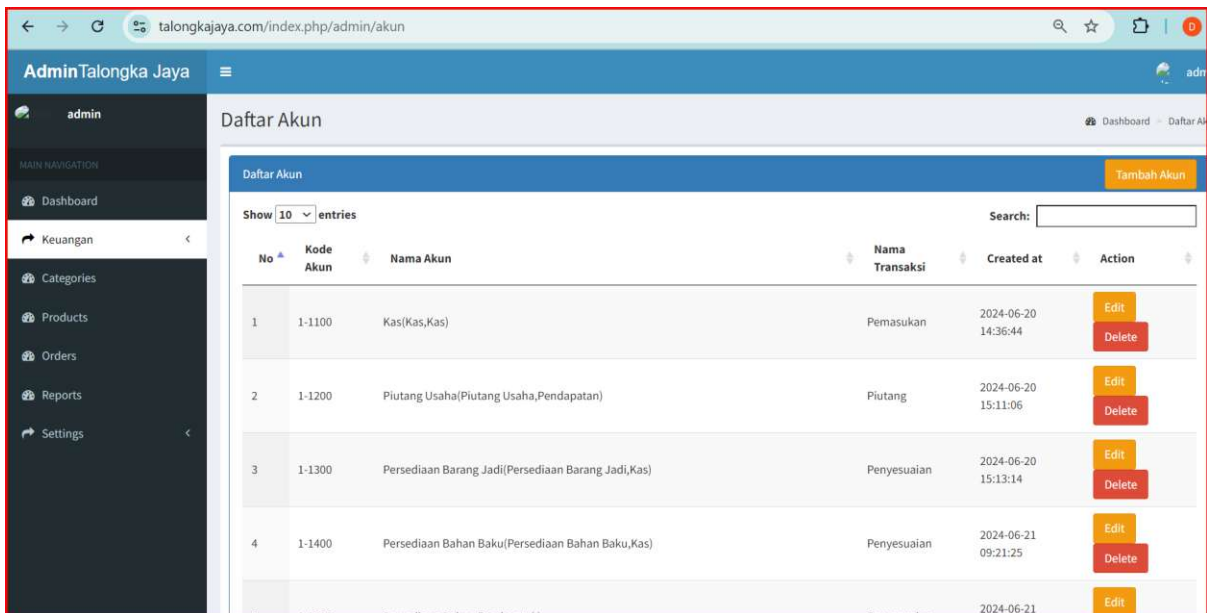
talongkajaya.com/index.php/admin/akun

AdminTalongka Jaya ≡ adm

admin

MAIN NAVIGATION

Dashboard
Keuangan
Categories
Products
Orders
Reports
Settings

Daftar Akun

Dashboard > Daftar Ak

Daftar Akun

Tambah Akun

Show 10 entries

Search:

| No | Kode Akun | Nama Akun | Nama Transaksi | Created at | Action |
|---|---|---|---|---|---|
| 1 | 1-1100 | Kas(Kas,Kas) | Pemasukan | 2024-06-20 14:36:44 | Edit Delete |
| 2 | 1-1200 | Piutang Usaha(Piutang Usaha,Pendapatan) | Piutang | 2024-06-20 15:11:06 | Edit Delete |
| 3 | 1-1300 | Persediaan Barang Jadi(Persediaan Barang Jadi,Kas) | Penyesuaian | 2024-06-20 15:13:14 | Edit Delete |
| 4 | 1-1400 | Persediaan Bahan Baku(Persediaan Bahan Baku,Kas) | Penyesuaian | 2024-06-21 09:21:25 | Edit Delete |
| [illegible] | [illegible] | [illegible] | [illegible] | 2024-06-21 | Edit |